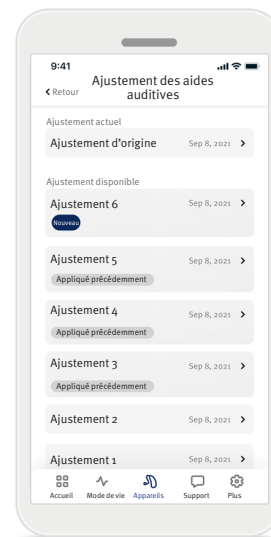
9:41

Retour

Ajustement des aides auditives

Ajustement actuel

Ajustement d'origine Sep 8, 2021

Ajustement disponible

Ajustement 6 Sep 8, 2021
Nouveau

Ajustement 5 Sep 8, 2021
Appliqué précédemment

Ajustement 4 Sep 8, 2021
Appliqué précédemment

Ajustement 3 Sep 8, 2021
Appliqué précédemment

Ajustement 2 Sep 8, 2021

Ajustement 1 Sep 8, 2021

Accueil Mode de vie Appareils Support Plus